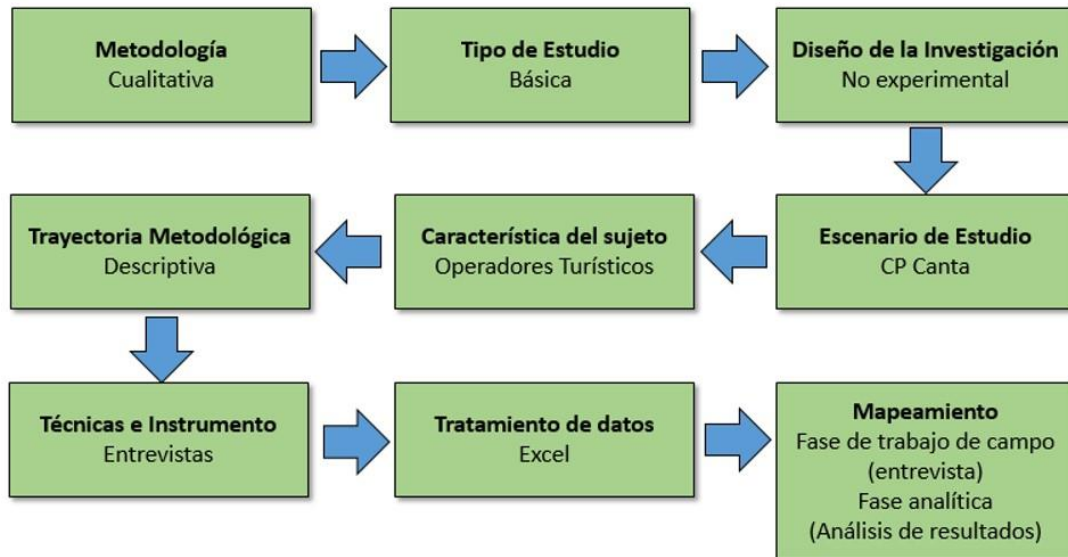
**Metodología**
Cualitativa

**Tipo de Estudio**
Básica

**Diseño de la Investigación**
No experimental

**Escenario de Estudio**
CP Canta

**Característica del sujeto**
Operadores Turísticos

**Trayectoria Metodológica**
Descriptiva

**Técnicas e Instrumento**
Entrevistas

**Tratamiento de datos**
Excel

**Mapeamiento**
Fase de trabajo de campo
(entrevista)
Fase analítica
(Análisis de resultados)